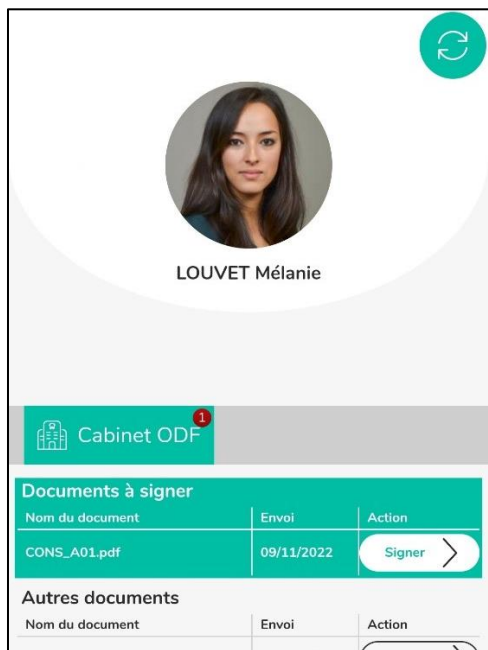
LOUVET Mélanie

Cabinet ODF 1

Documents à signer

| Nom du document | Envoi | Action |
|---|---|---|
| CONS_A01.pdf | 09/11/2022 | Signer |

Autres documents

| Nom du document | Envoi | Action |
|---|---|---|